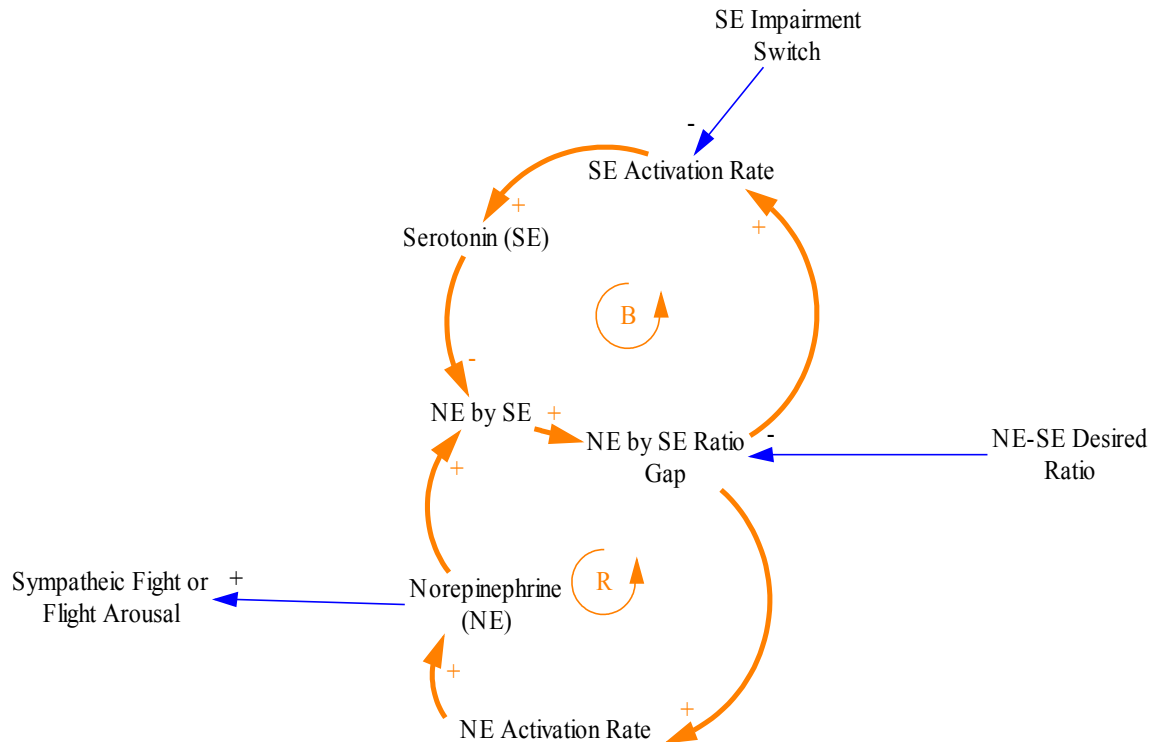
SE Impairment Switch

-

SE Activation Rate

+

Serotonin (SE)

+

B

-

NE by SE

+

NE by SE Ratio Gap

-

NE-SE Desired Ratio

+

Sympatheic Fight or Flight Arousal

+

Norepinephrine (NE)

R

+

+

NE Activation Rate